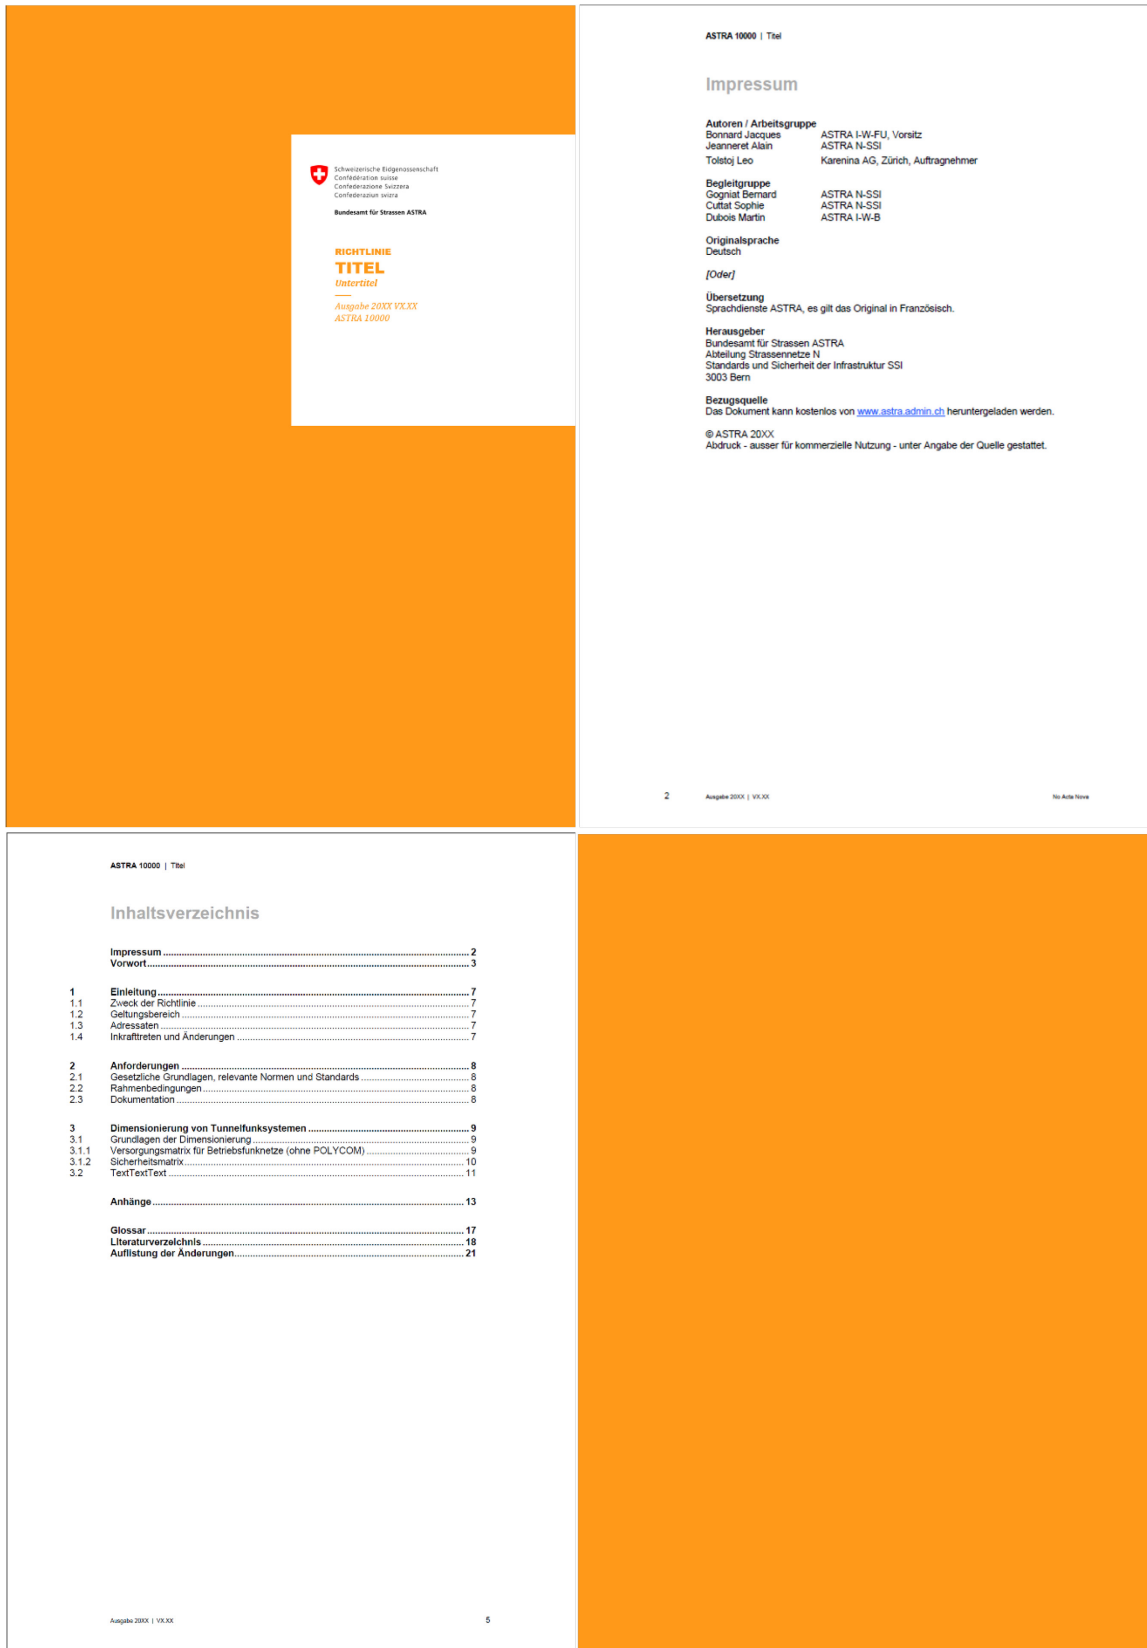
Schweizerische Eidgenossenschaft
Confédération suisse
Confederazione Svizzera
Confederaziun svizra

Bundesamt für Strassen ASTRA

RICHTLINIE
TITEL
Untertitel

Ausgabe 20XX VX.XX
ASTRA 10000

ASTRA 10000 | Titel

Impressum

Autoren / Arbeitsgruppe
Bonnard Jacques ASTRA I-W-FU, Vorsitz
Jeanneret Alain ASTRA N-SSI
Tolstoj Leo Karenina AG, Zürich, Auftragnehmer

Begleitgruppe
Gogniat Bernard ASTRA N-SSI
Cuttat Sophie ASTRA N-SSI
Dubois Martin ASTRA I-W-B

Originalsprache
Deutsch

[Oder]

Übersetzung
Sprachdienste ASTRA, es gilt das Original in Französisch.

Herausgeber
Bundesamt für Strassen ASTRA
Abteilung Strassennetze N
Standards und Sicherheit der Infrastruktur SSI
3003 Bern

Bezugsquelle
Das Dokument kann kostenlos von www.astra.admin.ch heruntergeladen werden.

© ASTRA 20XX
Abdruck - ausser für kommerzielle Nutzung - unter Angabe der Quelle gestattet.

2 Ausgabe 20XX | VX.XX No Acta Nova

ASTRA 10000 | Titel

Inhaltsverzeichnis

Impressum 2
Vorwort 3

1 Einleitung 7
1.1 Zweck der Richtlinie 7
1.2 Geltungsbereich 7
1.3 Adressaten 7
1.4 Inkrafttreten und Änderungen 7

2 Anforderungen 8
2.1 Gesetzliche Grundlagen, relevante Normen und Standards 8
2.2 Rahmenbedingungen 8
2.3 Dokumentation 8

3 Dimensionierung von Tunnelfunksystemen 9
3.1 Grundlagen der Dimensionierung 9
3.1.1 Versorgungsmatrix für Betriebsfunknetze (ohne POLYCOM) 9
3.1.2 Sicherheitsmatrix 10
3.2 TextTextText 11

Anhänge 13

Glossar 17
Literaturverzeichnis 18
Auflistung der Änderungen 21

Ausgabe 20XX | VX.XX 5